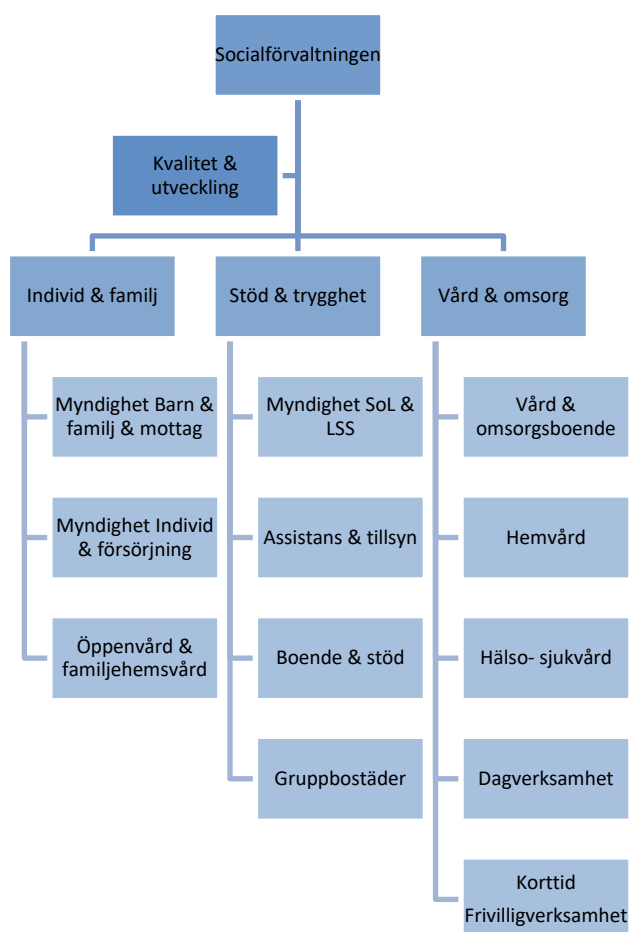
Socialförvaltningen

Kvalitet & utveckling

Individ & familj

Myndighet Barn & familj & mottag

Myndighet Individ & försörjning

Öppenvård & familjehemsvård

Stöd & trygghet

Myndighet SoL & LSS

Assistans & tillsyn

Boende & stöd

Gruppbostäder

Vård & omsorg

Vård & omsorgsboende

Hemvård

Hälso- sjukvård

Dagverksamhet

Korttid
Frivilligverksamhet